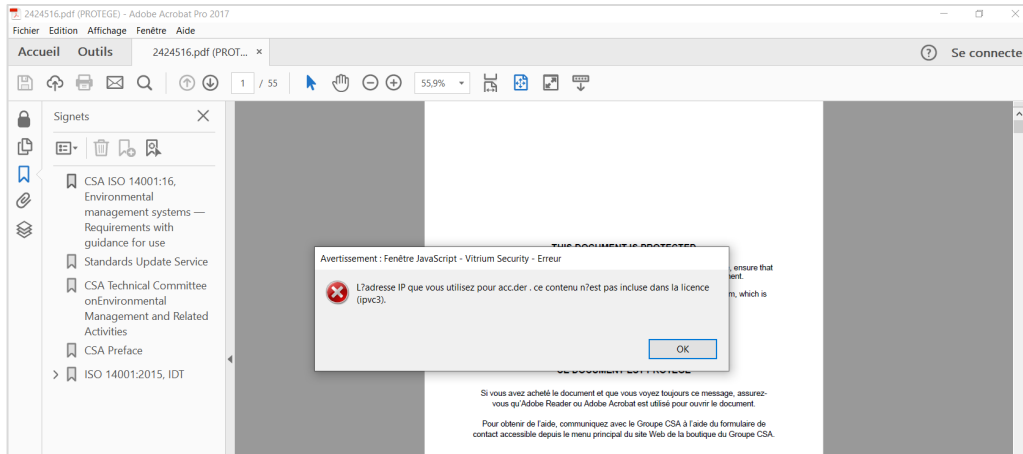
2424516.pdf (PROTEGE) - Adobe Acrobat Pro 2017

Fichier Edition Affichage Fenêtre Aide

Accueil Outils 2424516.pdf (PROT... ×

Se connecter

1 / 55 55,9%

Signets

CSA ISO 14001:16, Environmental management systems — Requirements with guidance for use

Standards Update Service

CSA Technical Committee onEnvironmental Management and Related Activities

CSA Preface

ISO 14001:2015, IDT

THIS DOCUMENT IS PROTECTED

, ensure that
ent.

m, which is

Avertissement : Fenêtre JavaScript - Vitrium Security - Erreur

L?adresse IP que vous utilisez pour acc.der . ce contenu n?est pas incluse dans la licence (ipvc3).

OK

CE DOCUMENT EST PROTÉGÉ

Si vous avez acheté le document et que vous voyez toujours ce message, assurez-vous qu'Adobe Reader ou Adobe Acrobat est utilisé pour ouvrir le document.

Pour obtenir de l'aide, communiquez avec le Groupe CSA à l'aide du formulaire de contact accessible depuis le menu principal du site Web de la boutique du Groupe CSA.